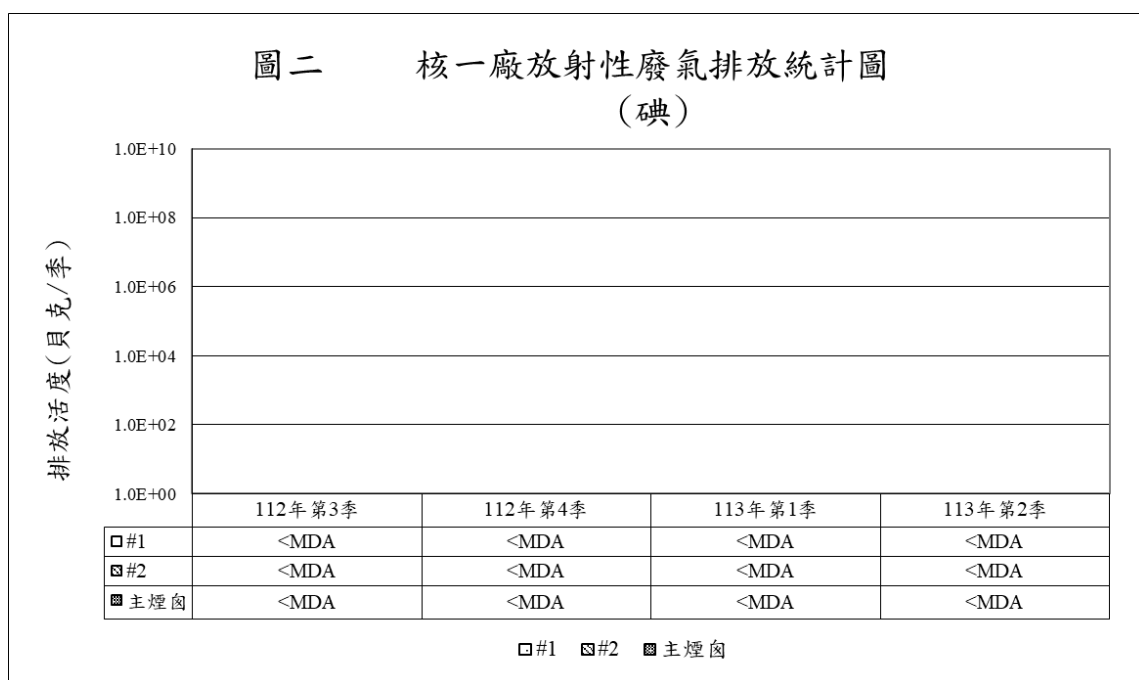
圖二　核一廠放射性廢氣排放統計圖
（碘）

排放活度（貝克/季）

1.0E+10
1.0E+08
1.0E+06
1.0E+04
1.0E+02
1.0E+00

| | 112年第3季 | 112年第4季 | 113年第1季 | 113年第2季 |
|---|---|---|---|---|
| #1 | <MDA | <MDA | <MDA | <MDA |
| #2 | <MDA | <MDA | <MDA | <MDA |
| 主煙囪 | <MDA | <MDA | <MDA | <MDA |

#1　#2　主煙囪